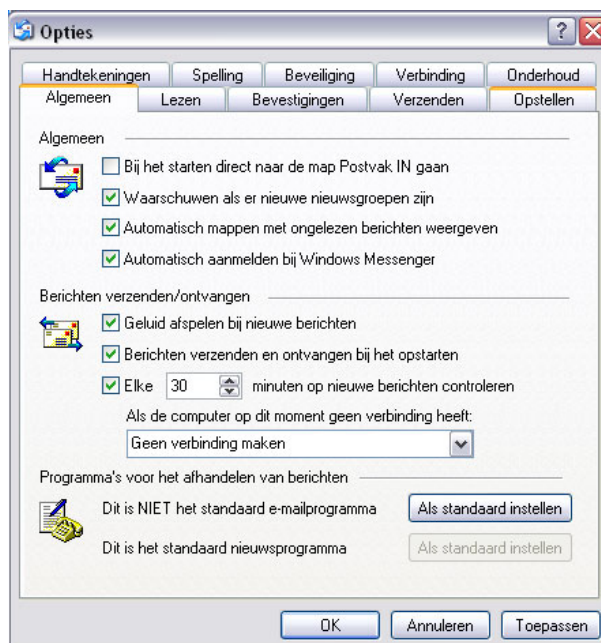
Opties

Handtekeningen
Spelling
Beveiliging
Verbinding
Onderhoud
Algemeen
Lezen
Bevestigingen
Verzenden
Opstellen

Algemeen

Bij het starten direct naar de map Postvak IN gaan

Waarschuwen als er nieuwe nieuwsgroepen zijn

Automatisch mappen met ongelezen berichten weergeven

Automatisch aanmelden bij Windows Messenger

Berichten verzenden/ontvangen

Geluid afspelen bij nieuwe berichten

Berichten verzenden en ontvangen bij het opstarten

Elke 30 minuten op nieuwe berichten controleren

Als de computer op dit moment geen verbinding heeft:

Geen verbinding maken

Programma's voor het afhandelen van berichten

Dit is NIET het standaard e-mailprogramma

Als standaard instellen

Dit is het standaard nieuwsprogramma

Als standaard instellen

OK
Annuleren
Toepassen